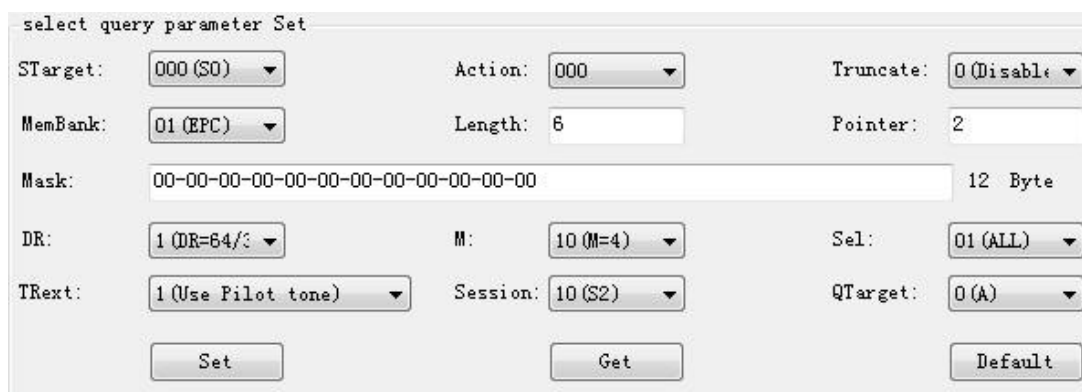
select query parameter Set

STarget: 000 (S0)
Action: 000
Truncate: 0 (Disable

MemBank: 01 (EPC)
Length: 6
Pointer: 2

Mask: 00-00-00-00-00-00-00-00-00-00-00-00
12 Byte

DR: 1 (DR=64/3
M: 10 (M=4)
Sel: 01 (ALL)

TRext: 1 (Use Pilot tone)
Session: 10 (S2)
QTarget: 0 (A)

Set
Get
Default